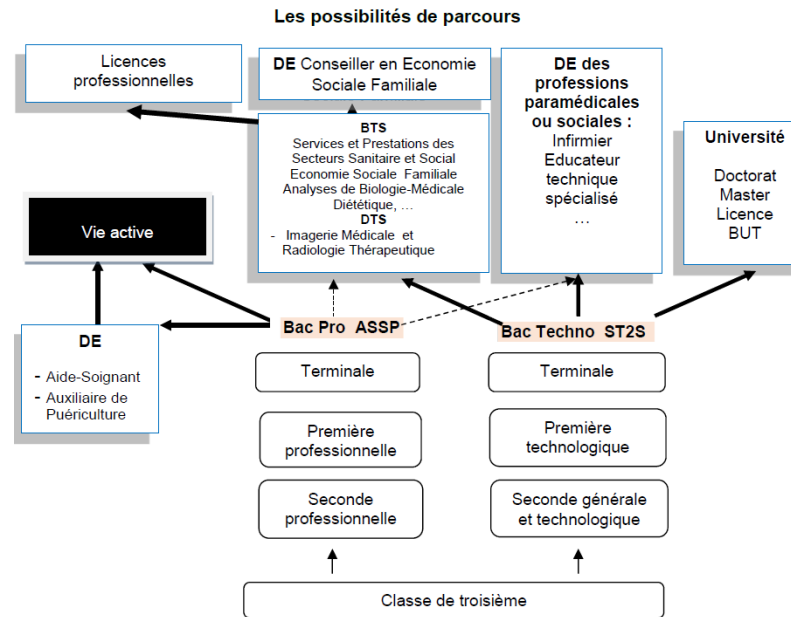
Les possibilités de parcours

Licences professionnelles

DE Conseiller en Economie Sociale Familiale

DE des professions paramédicales ou sociales :
Infirmier
Educateur technique spécialisé
…

BTS
Services et Prestations des Secteurs Sanitaire et Social
Economie Sociale Familiale
Analyses de Biologie-Médicale
Diététique, …
DTS
- Imagerie Médicale et Radiologie Thérapeutique

Université
Doctorat
Master
Licence
BUT

Vie active

DE
- Aide-Soignant
- Auxiliaire de Puériculture

Bac Pro ASSP

Bac Techno ST2S

Terminale

Terminale

Première professionnelle

Première technologique

Seconde professionnelle

Seconde générale et technologique

Classe de troisième